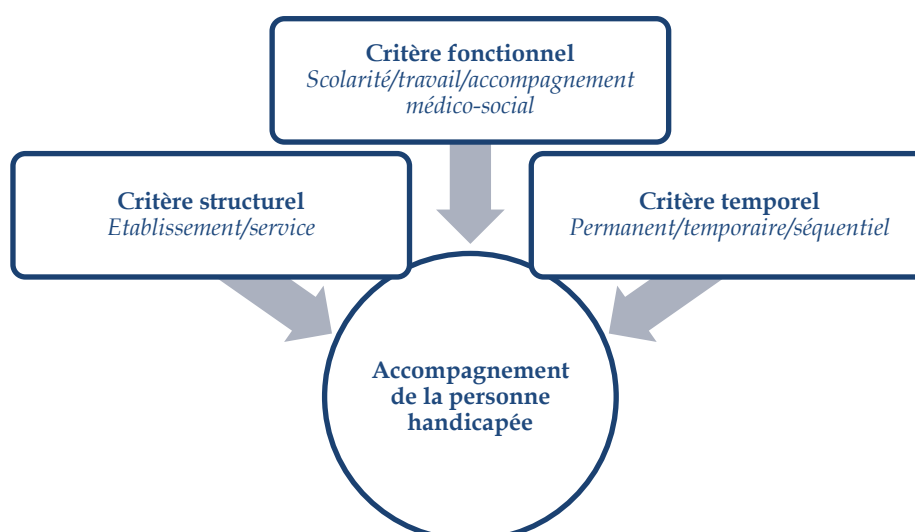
Critère fonctionnel
Scolarité/travail/accompagnement médico-social

Critère structurel
Etablissement/service

Critère temporel
Permanent/temporaire/séquentiel

Accompagnement de la personne handicapée